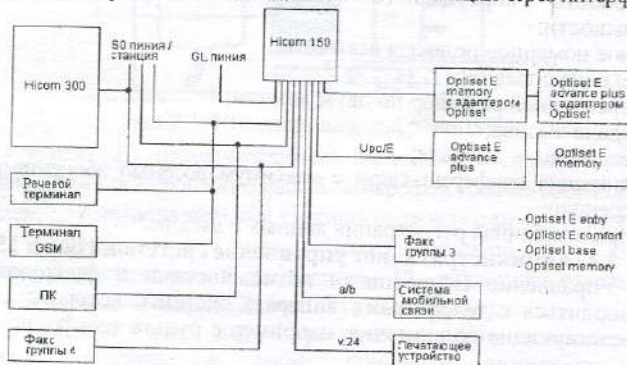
Hicom 300

S0 линия / станция

GL линия

Hicom 150

Optiset E memory с адаптером Optiset

Optiset E advance plus с адаптером Optiset

Upo/E

Optiset E advance plus

Optiset E memory

Речевой терминал

Терминал GSM

ПК

Факс группы 4

Факс группы 3

- Optiset E entry
- Optiset E comfort
- Optiset base
- Optiset memory

a/b

Система мобильной связи

v.24

Печатающее устройство